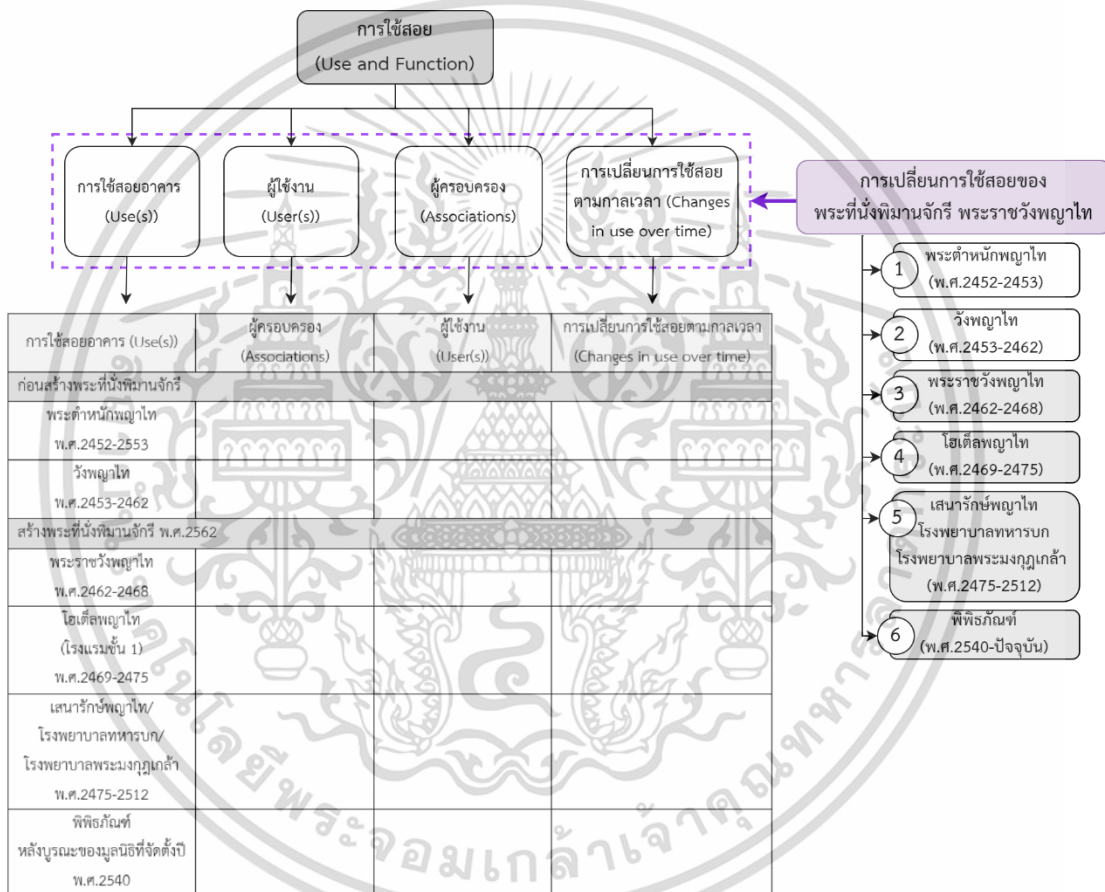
การใช้สอย
(Use and Function)

การใช้สอยอาคาร (Use(s))

ผู้ใช้งาน (User(s))

ผู้ครอบครอง (Associations)

การเปลี่ยนการใช้สอยตามกาลเวลา (Changes in use over time)

การเปลี่ยนการใช้สอยของพระที่นั่งพิมานจักรี พระราชวังพญาไท

1 พระตำหนักพญาไท (พ.ศ.2452-2453)

2 วังพญาไท (พ.ศ.2453-2462)

3 พระราชวังพญาไท (พ.ศ.2462-2468)

4 โฮเต็ลพญาไท (พ.ศ.2469-2475)

5 เสนารักษ์พญาไท โรงพยาบาลทหารบก โรงพยาบาลพระมงกุฎเกล้า (พ.ศ.2475-2512)

6 พิพิธภัณฑ์ (พ.ศ.2540-ปัจจุบัน)

| การใช้สอยอาคาร (Use(s)) | ผู้ครอบครอง (Associations) | ผู้ใช้งาน (User(s)) | การเปลี่ยนการใช้สอยตามกาลเวลา (Changes in use over time) |
|---|---|---|---|
| ก่อนสร้างพระที่นั่งพิมานจักรี | | | |
| พระตำหนักพญาไท พ.ศ.2452-2553 | | | |
| วังพญาไท พ.ศ.2453-2462 | | | |
| สร้างพระที่นั่งพิมานจักรี พ.ศ.2562 | | | |
| พระราชวังพญาไท พ.ศ.2462-2468 | | | |
| โฮเต็ลพญาไท (โรงแรมชั้น 1) พ.ศ.2469-2475 | | | |
| เสนารักษ์พญาไท/ โรงพยาบาลทหารบก/ โรงพยาบาลพระมงกุฎเกล้า พ.ศ.2475-2512 | | | |
| พิพิธภัณฑ์ หลังบูรณะของมูลนิธิที่จัดตั้งปี พ.ศ.2540 | | | |

มหาวิทยาลัยพระจอมเกล้าเจ้าคุณทหาร